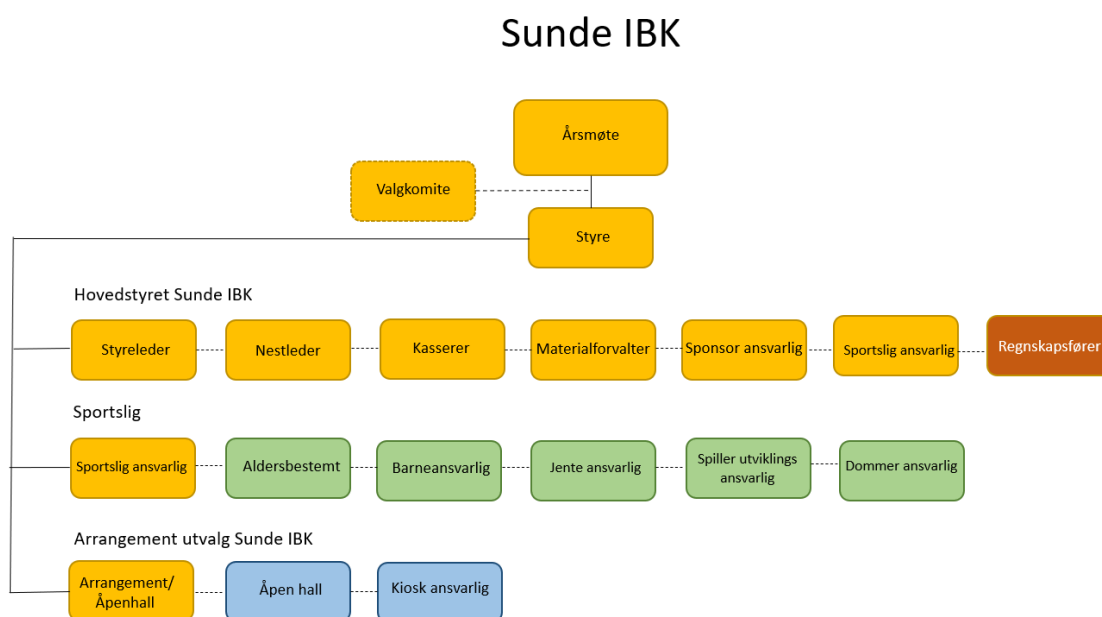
Sunde IBK

Årsmøte

Valgkomite

Styre

Hovedstyret Sunde IBK

Styreleder

Nestleder

Kasserer

Materialforvalter

Sponsor ansvarlig

Sportslig ansvarlig

Regnskapsfører

Sportslig

Sportslig ansvarlig

Aldersbestemt

Barneansvarlig

Jente ansvarlig

Spiller utviklings ansvarlig

Dommer ansvarlig

Arrangement utvalg Sunde IBK

Arrangement/ Åpenhall

Åpen hall

Kiosk ansvarlig